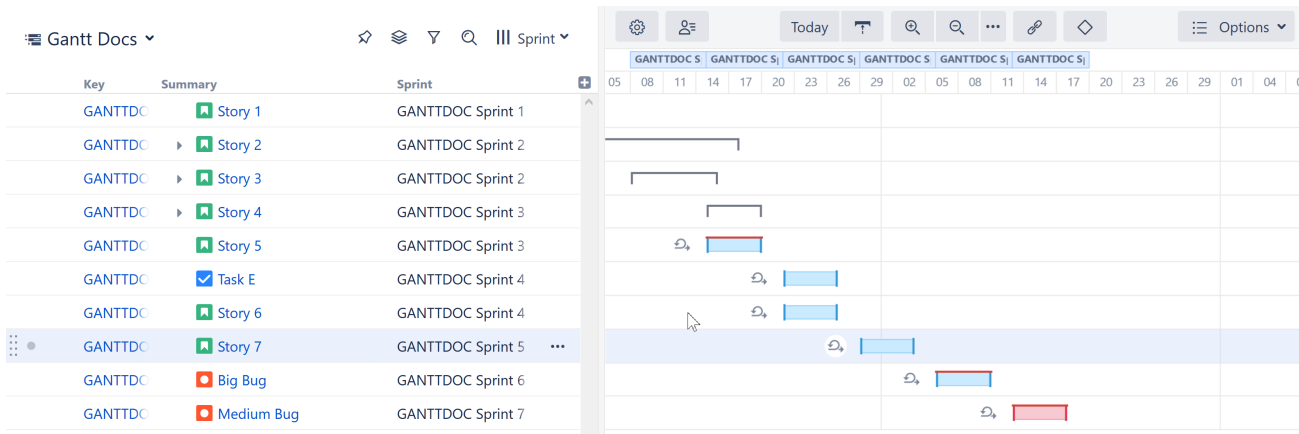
Gantt Docs

Sprint

Today

Options

| Key | Summary | Sprint |
|---|---|---|
| GANTTDO | Story 1 | GANTTDOC Sprint 1 |
| GANTTDO | Story 2 | GANTTDOC Sprint 2 |
| GANTTDO | Story 3 | GANTTDOC Sprint 2 |
| GANTTDO | Story 4 | GANTTDOC Sprint 3 |
| GANTTDO | Story 5 | GANTTDOC Sprint 3 |
| GANTTDO | Task E | GANTTDOC Sprint 4 |
| GANTTDO | Story 6 | GANTTDOC Sprint 4 |
| GANTTDO | Story 7 | GANTTDOC Sprint 5 |
| GANTTDO | Big Bug | GANTTDOC Sprint 6 |
| GANTTDO | Medium Bug | GANTTDOC Sprint 7 |

GANTTDOC S GANTTDOC S GANTTDOC S GANTTDOC S GANTTDOC S GANTTDOC S

05 08 11 14 17 20 23 26 29 02 05 08 11 14 17 20 23 26 29 01 04